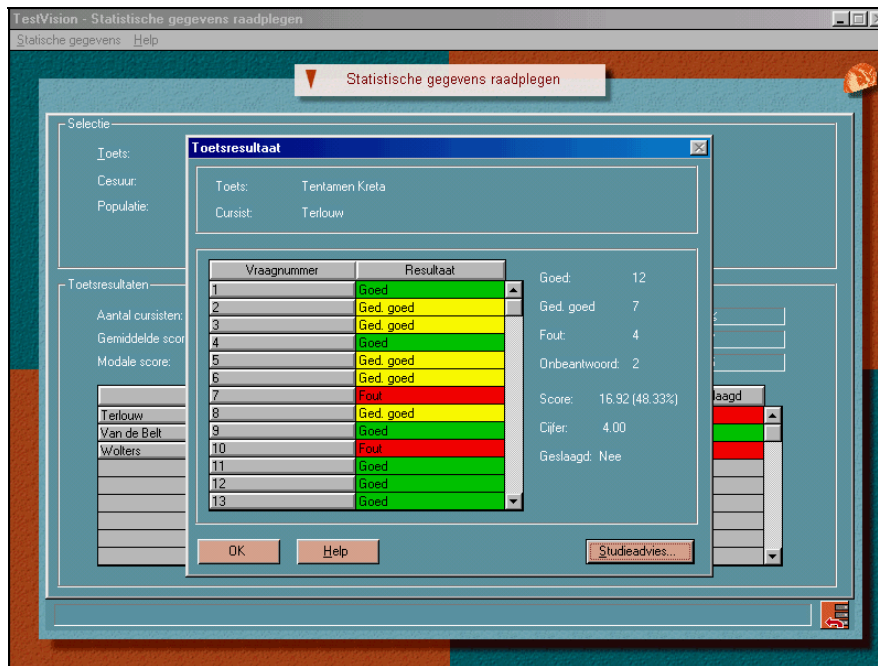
TestVision - Statistische gegevens raadplegen

Statische gegevens Help

Statistische gegevens raadplegen

Selectie

Toets:

Cesuur:

Populatie:

Toetsresultaten

Aantal cursisten:

Gemiddelde scor

Modale score:

Terlouw
Van de Belt
Wolters

laagd

Toetsresultaat

Toets: Tentamen Kreta

Cursist: Terlouw

| Vraagnummer | Resultaat |
|---|---|
| 1 | Goed |
| 2 | Ged. goed |
| 3 | Ged. goed |
| 4 | Goed |
| 5 | Ged. goed |
| 6 | Ged. goed |
| 7 | Fout |
| 8 | Ged. goed |
| 9 | Goed |
| 10 | Fout |
| 11 | Goed |
| 12 | Goed |
| 13 | Goed |

Goed: 12

Ged. goed 7

Fout: 4

Onbeantwoord: 2

Score: 16.92 (48.33%)

Cijfer: 4.00

Geslaagd: Nee

OK

Help

Studieadvies...